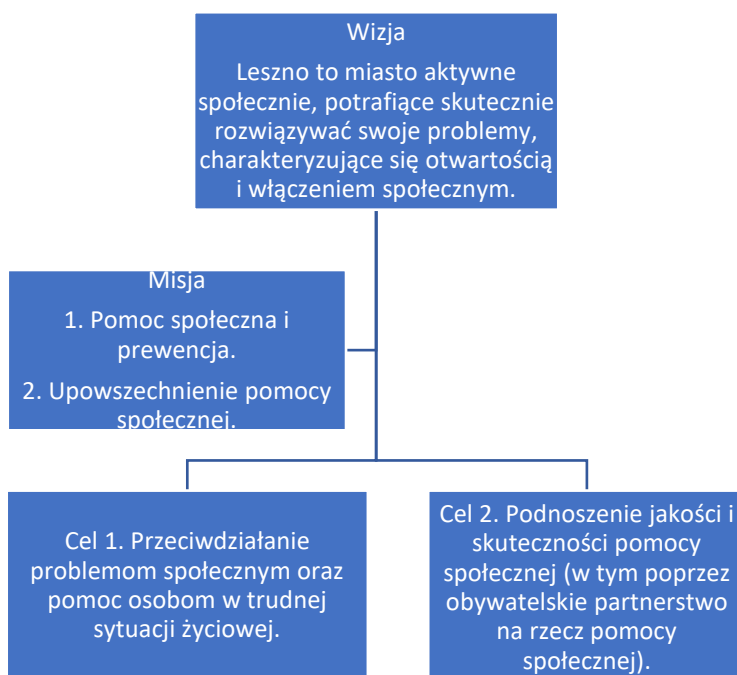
Wizja

Leszno to miasto aktywne społecznie, potrafiące skutecznie rozwiązywać swoje problemy, charakteryzujące się otwartością i włączeniem społecznym.

Misja

1. Pomoc społeczna i prewencja.

2. Upowszechnienie pomocy społecznej.

Cel 1. Przeciwdziałanie problemom społecznym oraz pomoc osobom w trudnej sytuacji życiowej.

Cel 2. Podnoszenie jakości i skuteczności pomocy społecznej (w tym poprzez obywatelskie partnerstwo na rzecz pomocy społecznej).